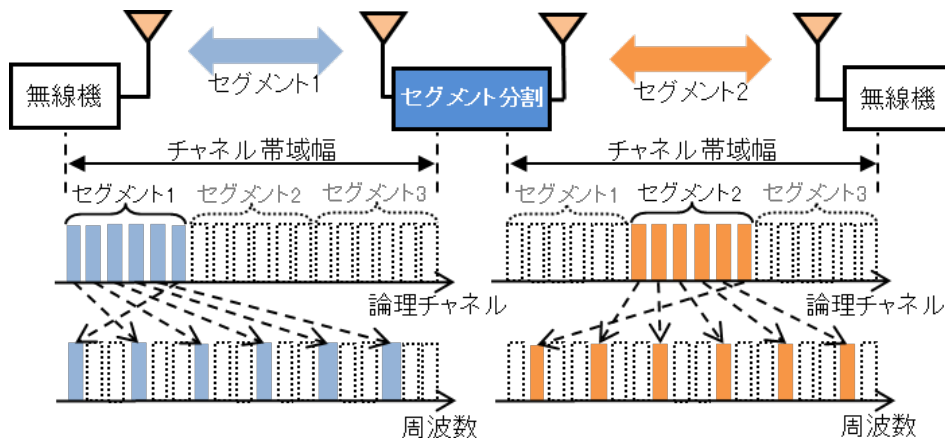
無線機

セグメント1

セグメント分割

セグメント2

無線機

チャネル帯域幅

セグメント1 セグメント2 セグメント3

論理チャネル

周波数

チャネル帯域幅

セグメント1 セグメント2 セグメント3

論理チャネル

周波数